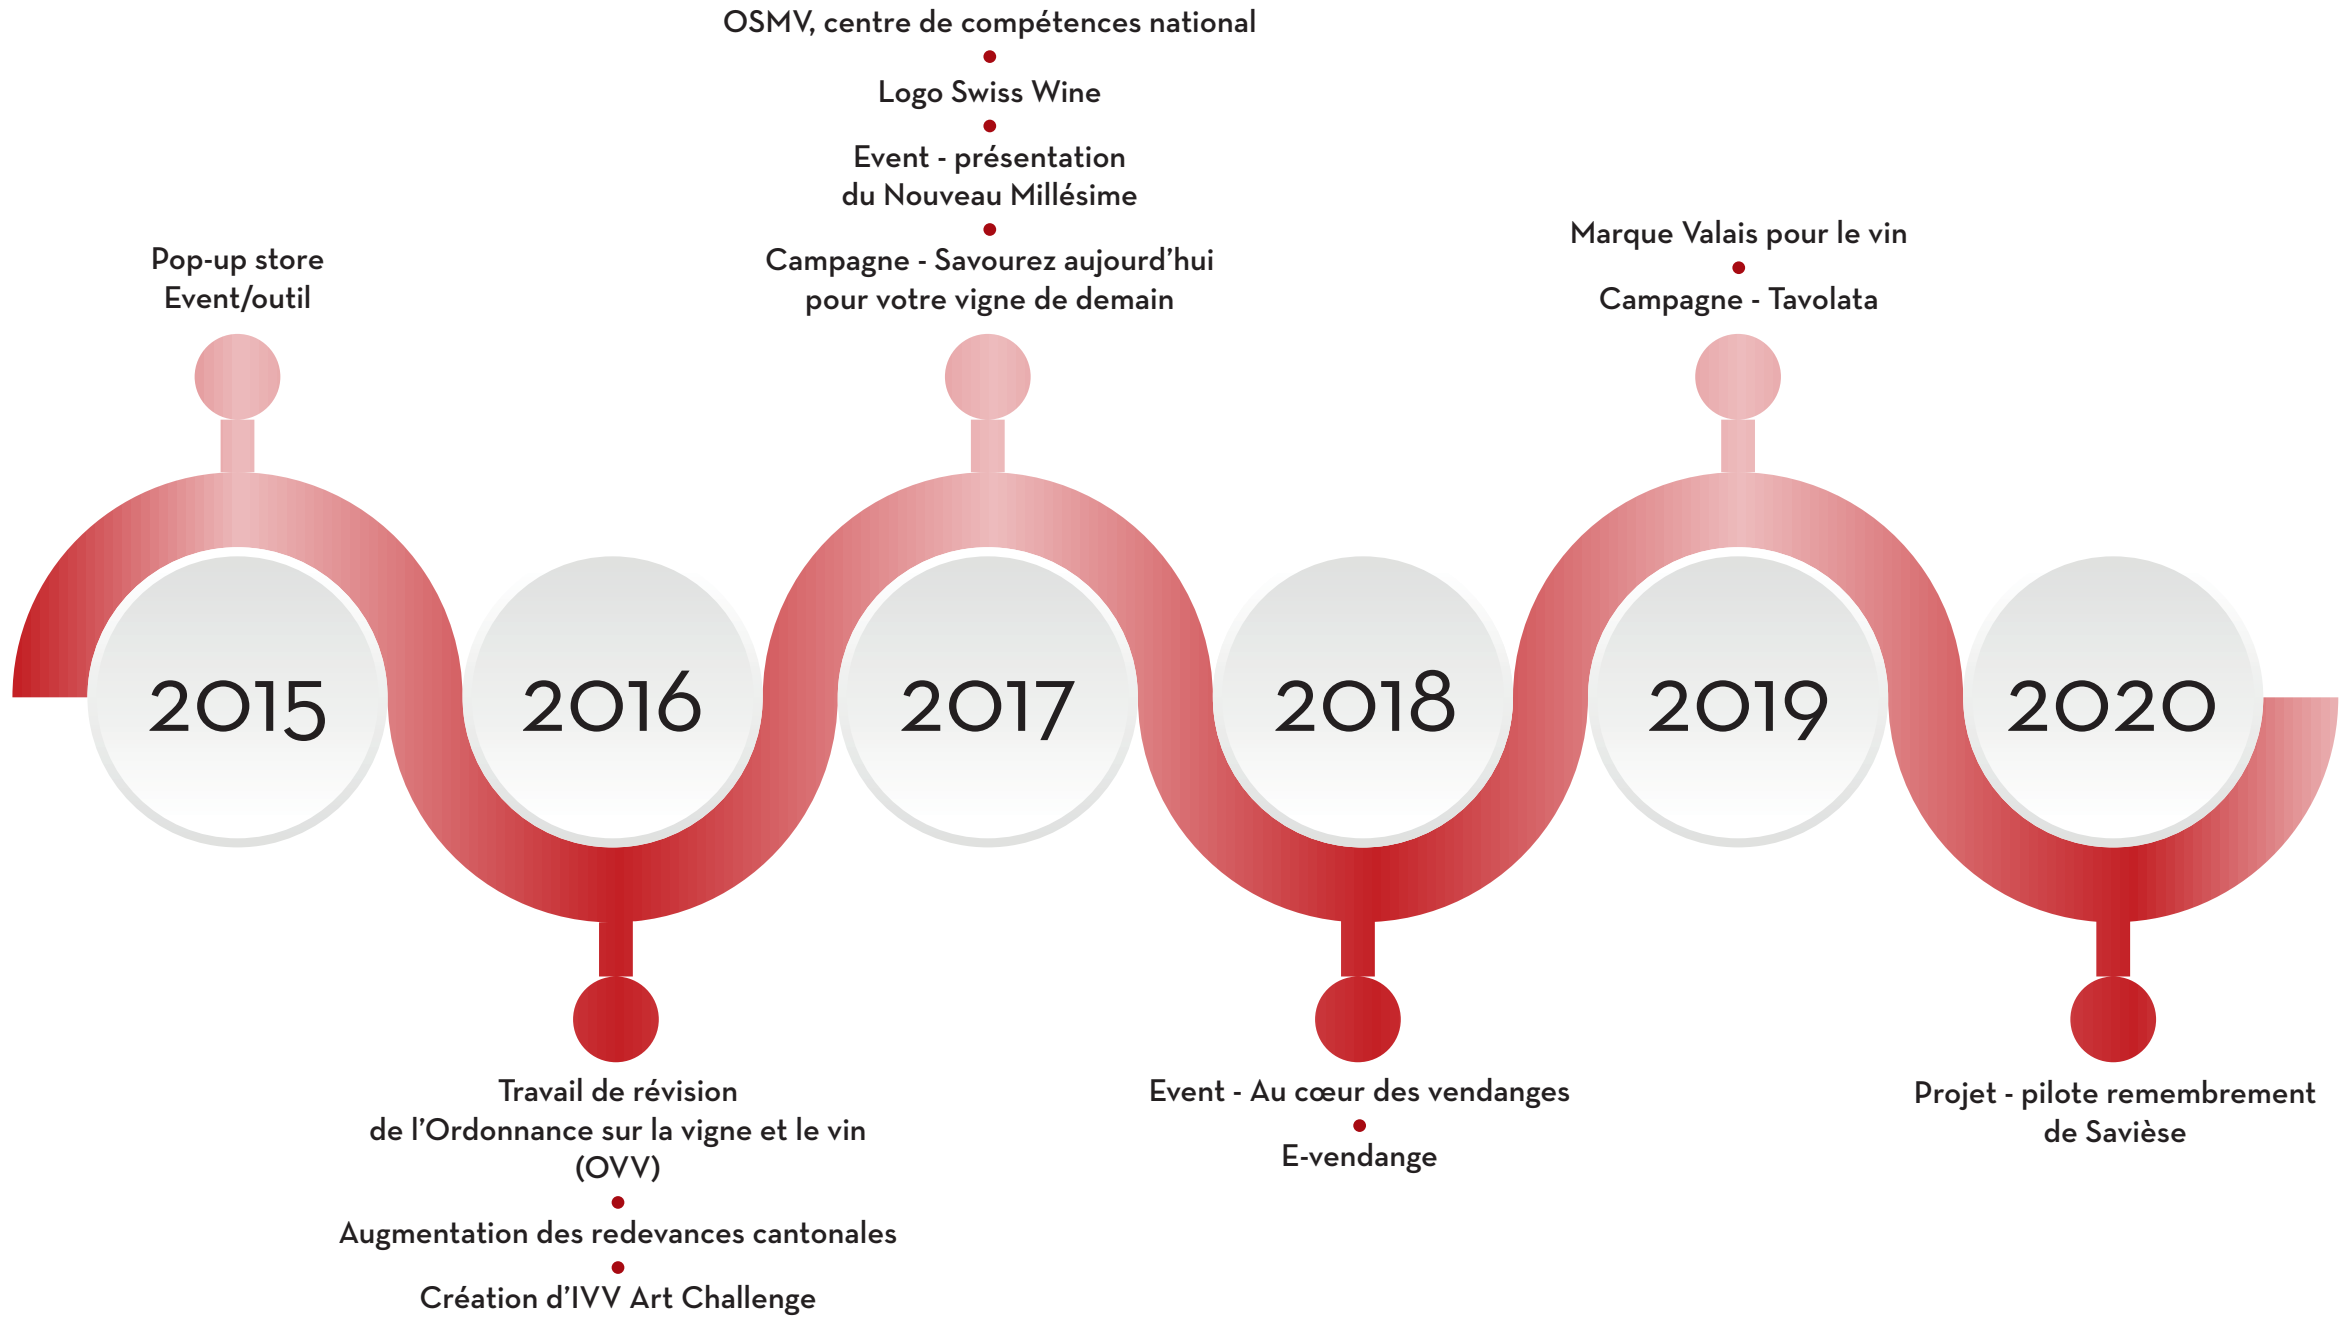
Pop-up store
Event/outil

2015

2016

Travail de révision
de l'Ordonnance sur la vigne et le vin
(OVV)

Augmentation des redevances cantonales

Création d'IVV Art Challenge

OSMV, centre de compétences national

Logo Swiss Wine

Event - présentation
du Nouveau Millésime

Campagne - Savourez aujourd'hui
pour votre vigne de demain

2017

2018

Event - Au cœur des vendanges

E-vendange

Marque Valais pour le vin

Campagne - Tavolata

2019

2020

Projet - pilote remembrement
de Savièse